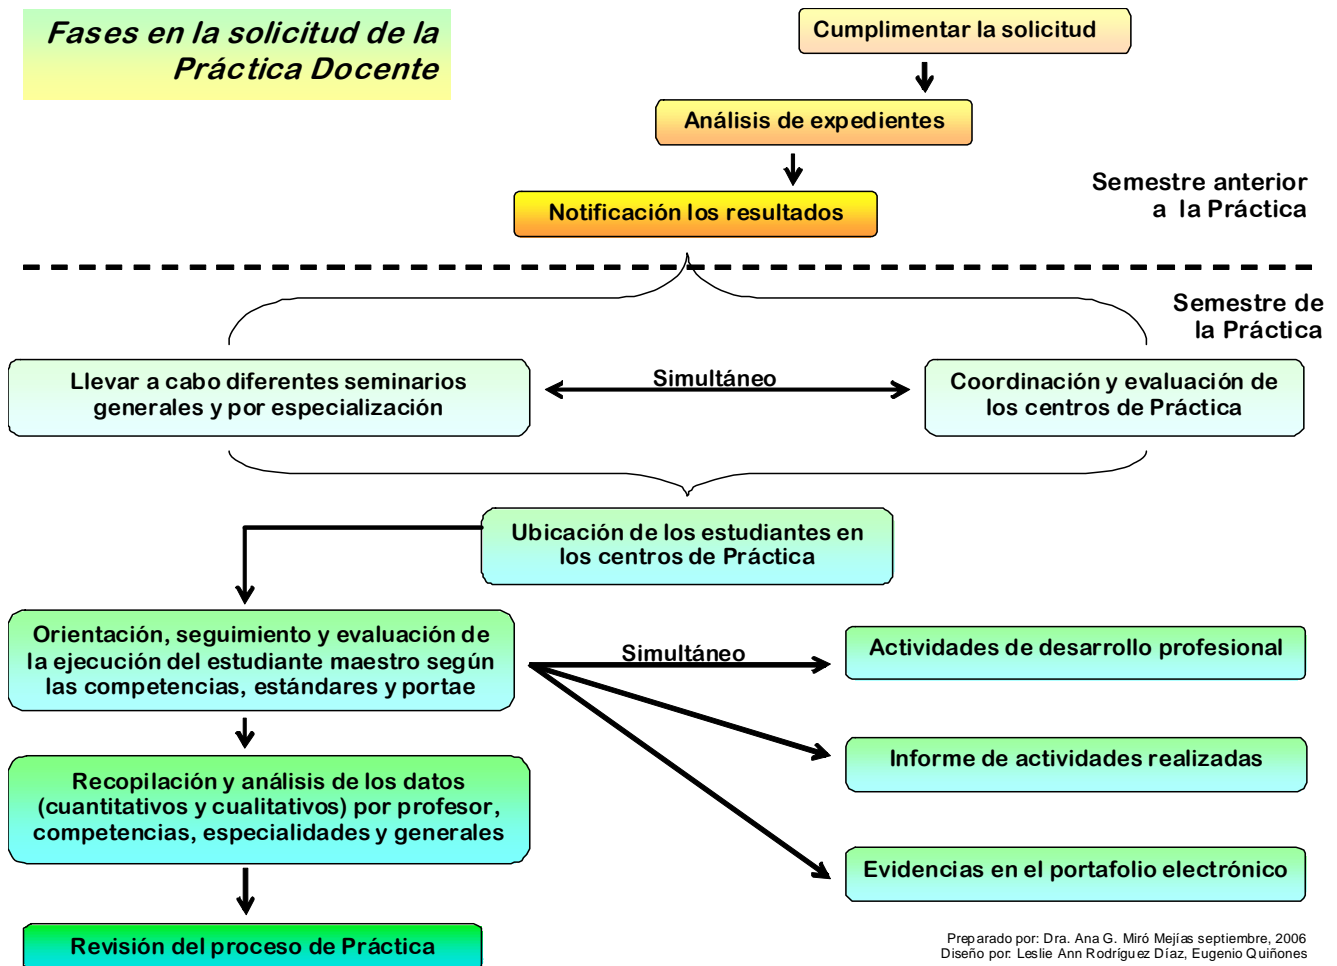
Fases en la solicitud de la Práctica Docente

Cumplimentar la solicitud

Análisis de expedientes

Notificación los resultados

Semestre anterior a la Práctica

Semestre de la Práctica

Llevar a cabo diferentes seminarios generales y por especialización

Simultáneo

Coordinación y evaluación de los centros de Práctica

Ubicación de los estudiantes en los centros de Práctica

Orientación, seguimiento y evaluación de la ejecución del estudiante maestro según las competencias, estándares y portae

Simultáneo

Actividades de desarrollo profesional

Informe de actividades realizadas

Evidencias en el portafolio electrónico

Recopilación y análisis de los datos (cuantitativos y cualitativos) por profesor, competencias, especialidades y generales

Revisión del proceso de Práctica

Preparado por: Dra. Ana G. Miró Mejías septiembre, 2006
Diseño por: Leslie Ann Rodríguez Díaz, Eugenio Quiñones